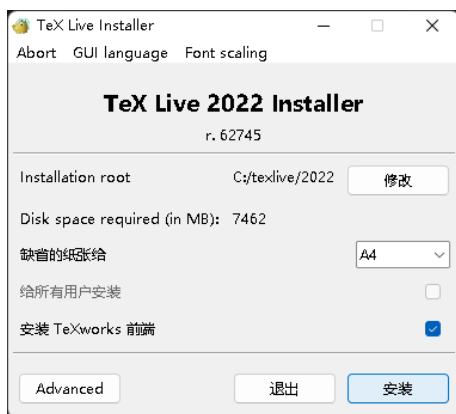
TeX Live Installer

Abort GUI language Font scaling

TeX Live 2022 Installer

r. 62745

Installation root C:/texlive/2022 修改

Disk space required (in MB): 7462

缺省的纸张给 A4

给所有用户安装

安装 TeXworks 前端

Advanced 退出 安装